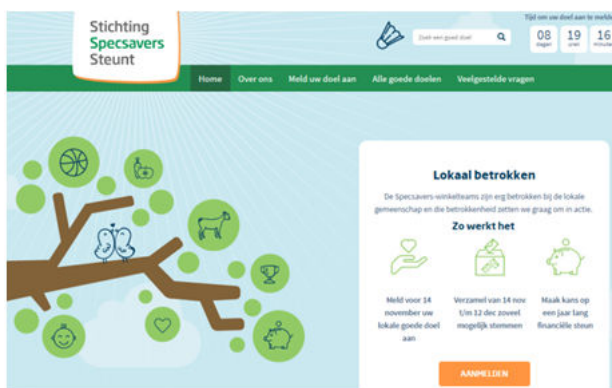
Stichting Specsavers Steunt

Tijd om uw doel aan te meld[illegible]

Zoek een goed doel

08 dagen | 19 uren | 16 minuten

Home | Over ons | Meld uw doel aan | Alle goede doelen | Veelgestelde vragen

Lokaal betrokken

De Specsavers-winkelteams zijn erg betrokken bij de lokale gemeenschap en die betrokkenheid zetten we graag om in actie.

Zo werkt het

Meld voor 14 november uw lokale goede doel aan

Verzamel van 14 nov t/m 12 dec zoveel mogelijk stemmen

Maak kans op een jaar lang financiële steun

AANMELDEN